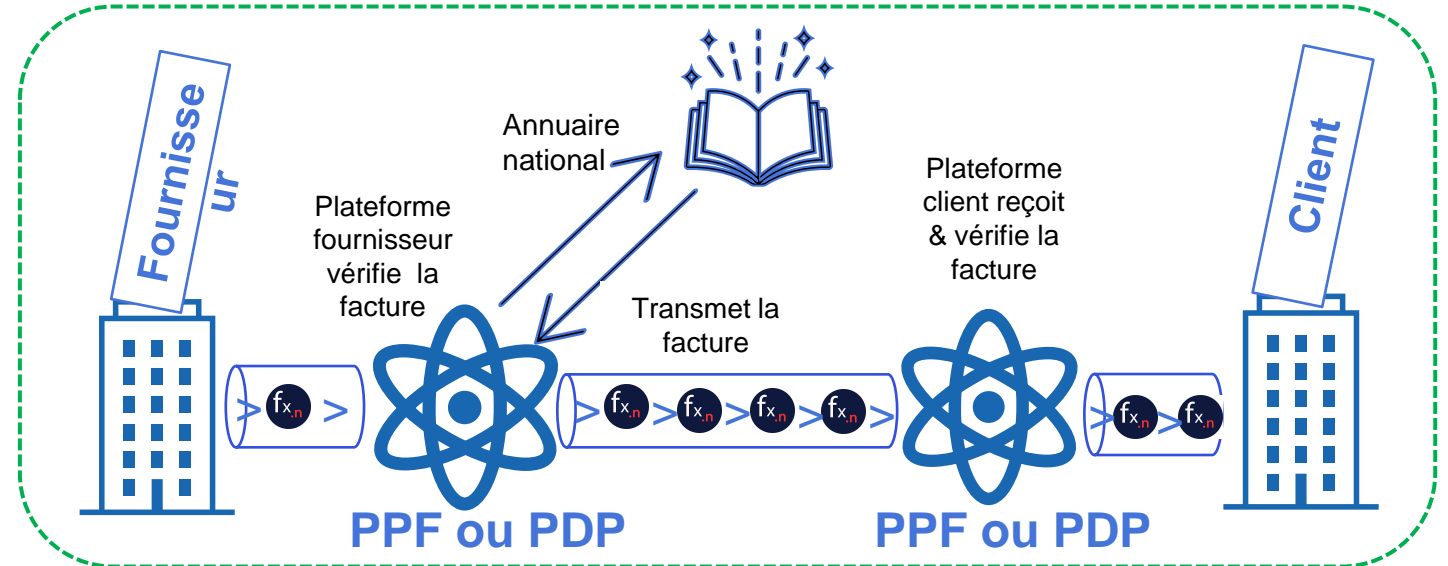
Fournisse ur

Annuaire national

Plateforme fournisseur vérifie la facture

$f_{x.n}$

Transmet la facture

$f_{x.n}$ $f_{x.n}$ $f_{x.n}$ $f_{x.n}$

Plateforme client reçoit & vérifie la facture

$f_{x.n}$ $f_{x.n}$

Client

PPF ou PDP

PPF ou PDP